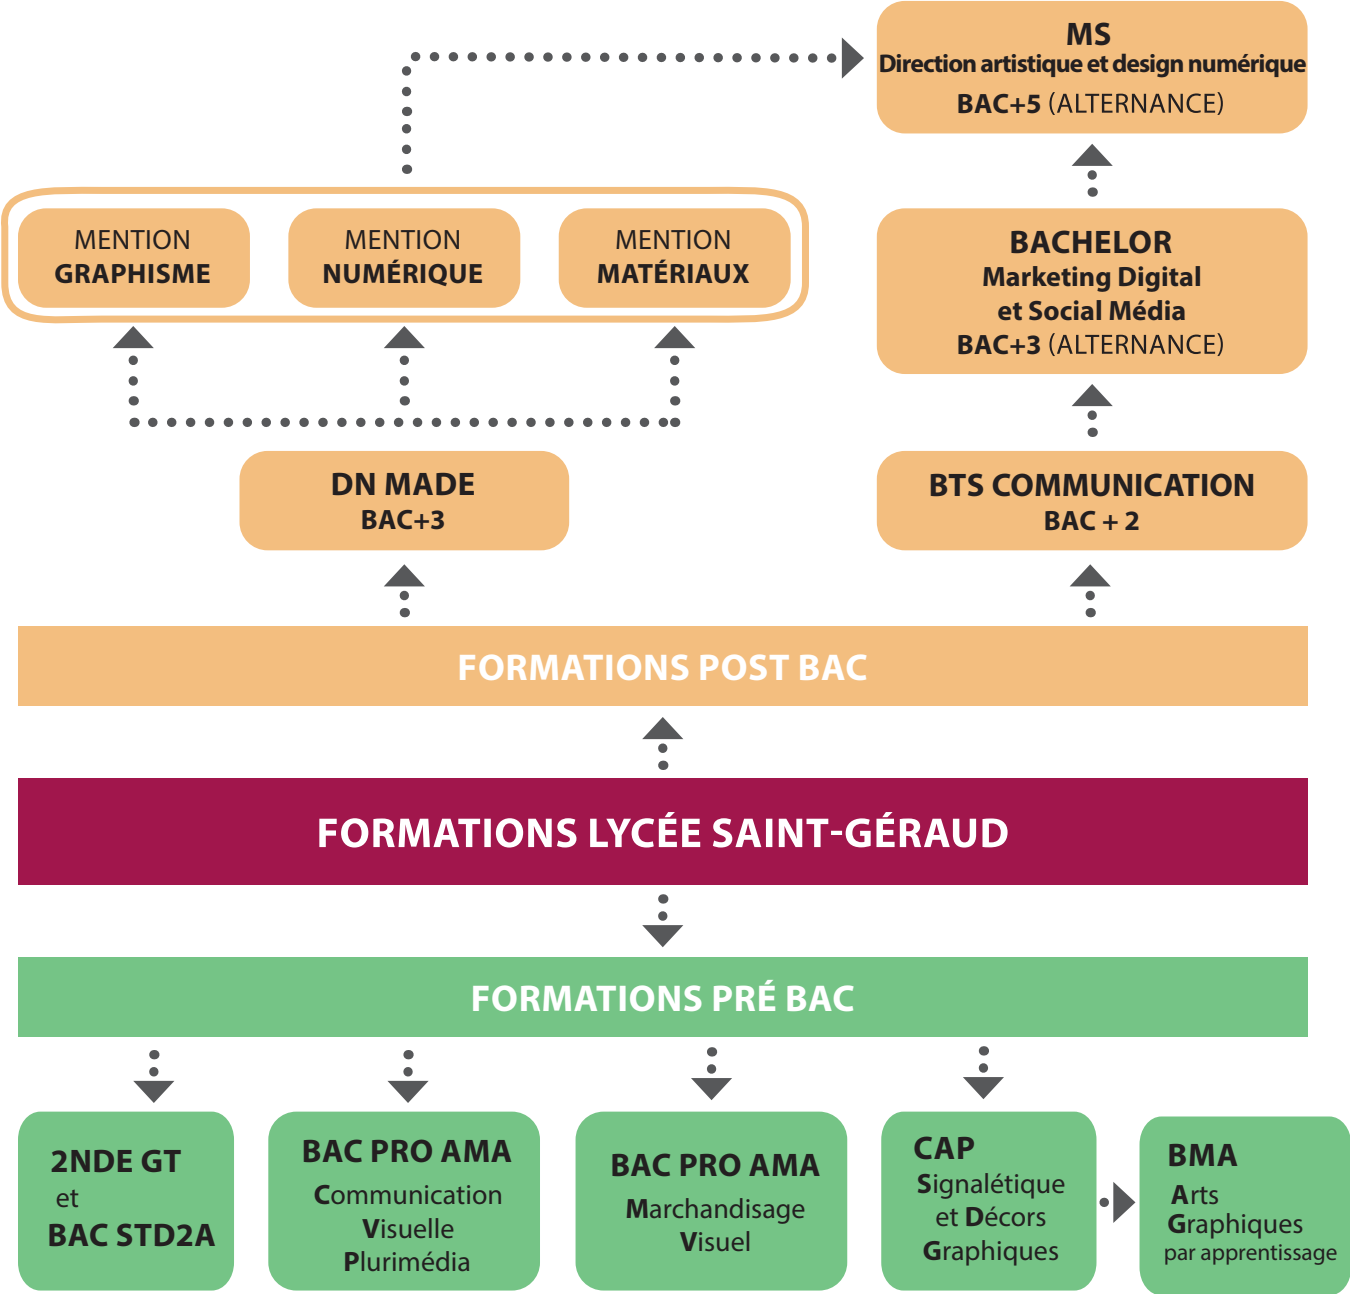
MS
Direction artistique et design numérique
BAC+5 (ALTERNANCE)

MENTION GRAPHISME

MENTION NUMÉRIQUE

MENTION MATÉRIAUX

BACHELOR
Marketing Digital et Social Média
BAC+3 (ALTERNANCE)

DN MADE
BAC+3

BTS COMMUNICATION
BAC + 2

FORMATIONS POST BAC

FORMATIONS LYCÉE SAINT-GÉRAUD

FORMATIONS PRÉ BAC

2NDE GT
et
BAC STD2A

BAC PRO AMA
Communication Visuelle Plurimédia

BAC PRO AMA
Marchandisage Visuel

CAP
Signalétique et Décors Graphiques

BMA
Arts Graphiques
par apprentissage